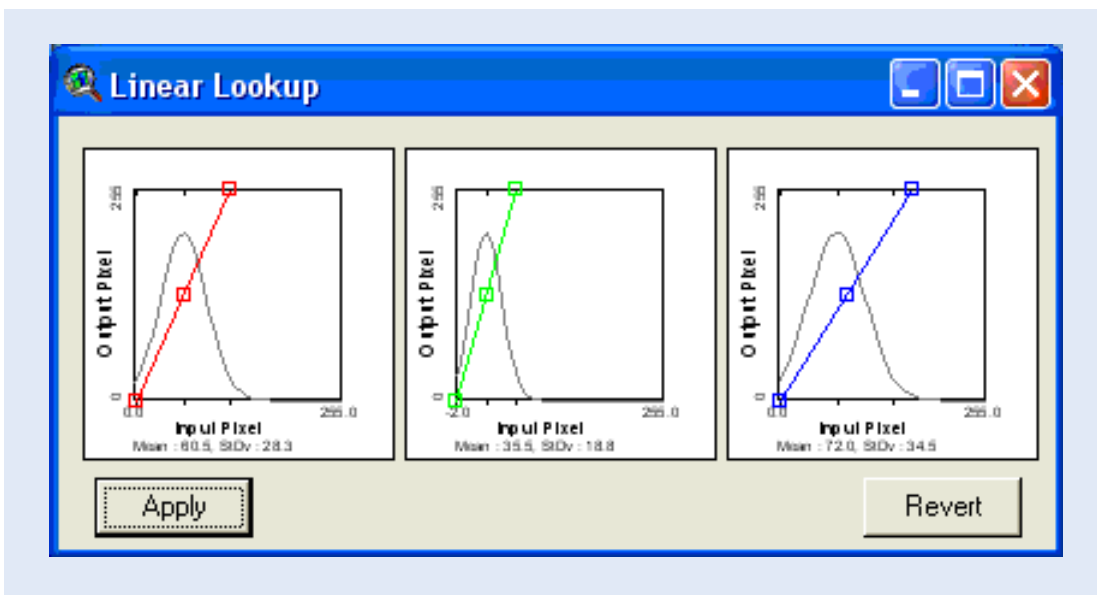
Linear Lookup

255
Output Pixel
0
0.0
255.0
Input Pixel
Mean : 60.5, StDv : 28.3

255
Output Pixel
0
-2.0
255.0
Input Pixel
Mean : 35.5, StDv : 18.8

255
Output Pixel
0
0.0
255.0
Input Pixel
Mean : 72.0, StDv : 34.5

Apply

Revert